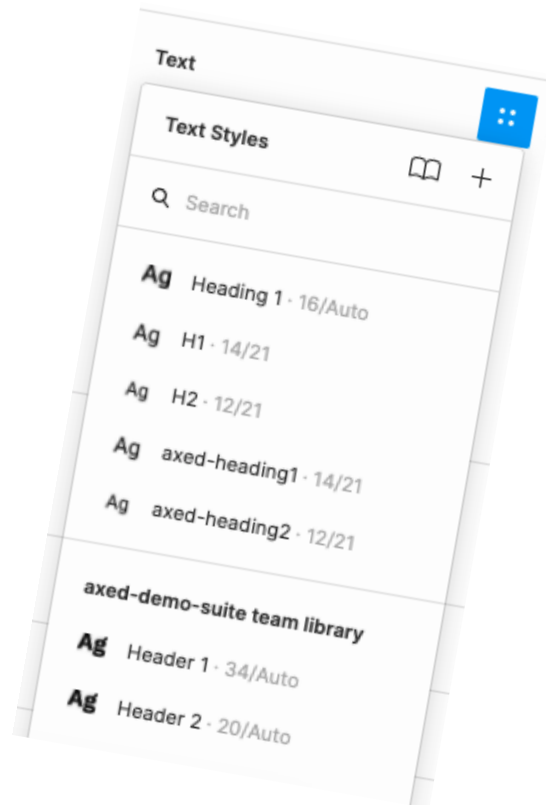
Text

Text Styles

Search

Ag Heading 1 · 16/Auto

Ag H1 · 14/21

Ag H2 · 12/21

Ag axed-heading1 · 14/21

Ag axed-heading2 · 12/21

axed-demo-suite team library

Ag Header 1 · 34/Auto

Ag Header 2 · 20/Auto